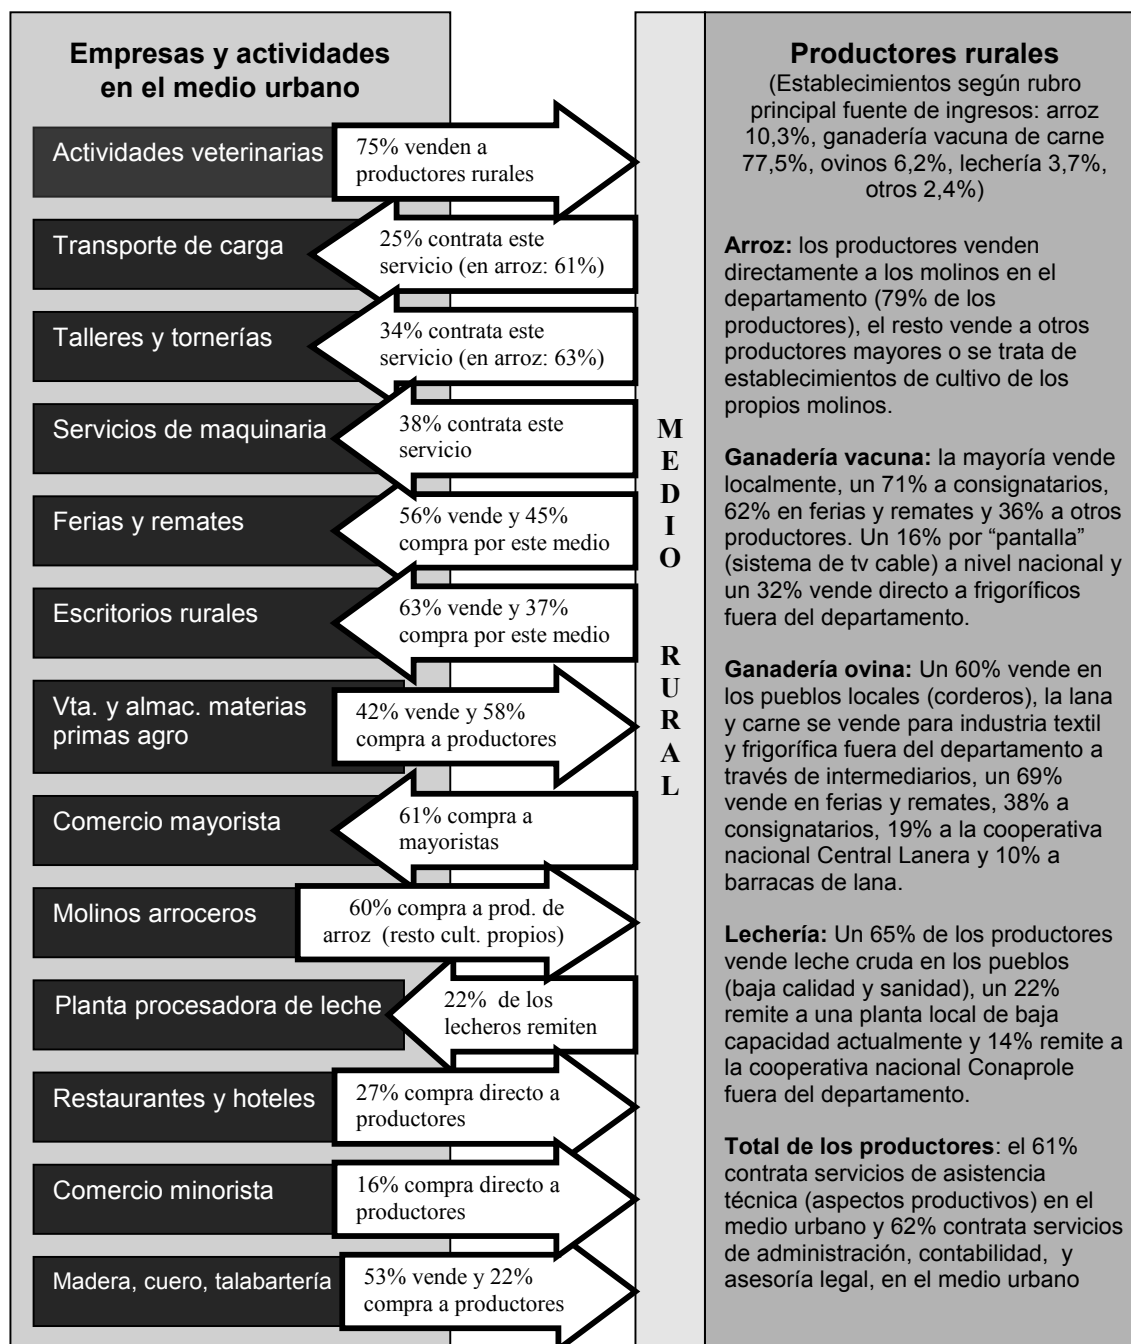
Empresas y actividades en el medio urbano

Actividades veterinarias
75% venden a productores rurales

Transporte de carga
25% contrata este servicio (en arroz: 61%)

Talleres y tornerías
34% contrata este servicio (en arroz: 63%)

Servicios de maquinaria
38% contrata este servicio

Ferias y remates
56% vende y 45% compra por este medio

Escritorios rurales
63% vende y 37% compra por este medio

Vta. y almac. materias primas agro
42% vende y 58% compra a productores

Comercio mayorista
61% compra a mayoristas

Molinos arroceros
60% compra a prod. de arroz (resto cult. propios)

Planta procesadora de leche
22% de los lecheros remiten

Restaurantes y hoteles
27% compra directo a productores

Comercio minorista
16% compra directo a productores

Madera, cuero, talabartería
53% vende y 22% compra a productores

MEDIO RURAL

Productores rurales
(Establecimientos según rubro principal fuente de ingresos: arroz 10,3%, ganadería vacuna de carne 77,5%, ovinos 6,2%, lechería 3,7%, otros 2,4%)

Arroz: los productores venden directamente a los molinos en el departamento (79% de los productores), el resto vende a otros productores mayores o se trata de establecimientos de cultivo de los propios molinos.

Ganadería vacuna: la mayoría vende localmente, un 71% a consignatarios, 62% en ferias y remates y 36% a otros productores. Un 16% por "pantalla" (sistema de tv cable) a nivel nacional y un 32% vende directo a frigoríficos fuera del departamento.

Ganadería ovina: Un 60% vende en los pueblos locales (corderos), la lana y carne se vende para industria textil y frigorífica fuera del departamento a través de intermediarios, un 69% vende en ferias y remates, 38% a consignatarios, 19% a la cooperativa nacional Central Lanera y 10% a barracas de lana.

Lechería: Un 65% de los productores vende leche cruda en los pueblos (baja calidad y sanidad), un 22% remite a una planta local de baja capacidad actualmente y 14% remite a la cooperativa nacional Conaprole fuera del departamento.

Total de los productores: el 61% contrata servicios de asistencia técnica (aspectos productivos) en el medio urbano y 62% contrata servicios de administración, contabilidad, y asesoría legal, en el medio urbano